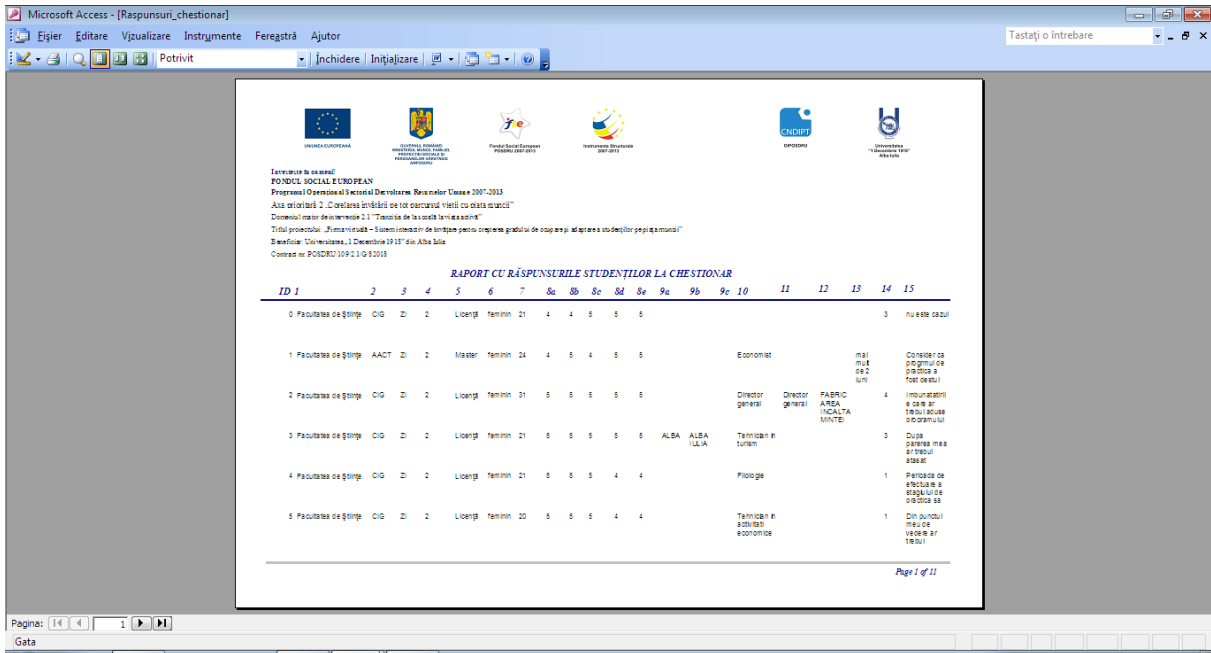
Microsoft Access - [Raspunsuri_chestionar]

Fișier Editare Vizualizare Instrumente Fereastră Ajutor

Tastați o întrebare

Potrivit | Închidere | Inițializare

UNIUNEA EUROPEANĂ

GUVERNUL ROMÂNIEI MINISTERUL MUNCII, FAMILIEI, PROTECȚIEI SOCIALE ȘI PERSOANELOR VÂRSTNICE AMPOSDRU

fse Fondul Social European POSDRU 2007-2013

Instrumente Structurale 2007-2013

CNDIPT OIPOSDRU

Universitatea "1 Decembrie 1918" Alba Iulia

Investește în oameni!
FONDUL SOCIAL EUROPEAN
Programul Operațional Sectorial Dezvoltarea Resurselor Umane 2007-2013
Axa prioritară 2 „Corelarea învățării pe tot parcursul vieții cu piața muncii"
Domeniul major de intervenție 2.1 "Tranziția de la școală la viața activă"
Titlul proiectului: „Firma virtuală – Sistem interactiv de învățare pentru creșterea gradului de ocupare și adaptare a studenților pe piața muncii"
Beneficiar: Universitatea „1 Decembrie 1918" din Alba Iulia
Contract nr. POSDRU 109/2.1/G/82018

RAPORT CU RĂSPUNSURILE STUDENȚILOR LA CHESTIONAR

| ID 1 | | 2 | 3 | 4 | 5 | 6 | 7 | 8a | 8b | 8c | 8d | 8e | 9a | 9b | 9c | 10 | 11 | 12 | 13 | 14 | 15 |
|---|---|---|---|---|---|---|---|---|---|---|---|---|---|---|---|---|---|---|---|---|---|
| 0 | Facultatea de Științe | CIG | ZI | 2 | Licență | feminin | 21 | 4 | 4 | 5 | 5 | 5 | | | | | | | | 3 | nu este cazul |
| 1 | Facultatea de Științe | AACT | ZI | 2 | Master | feminin | 24 | 4 | 5 | 4 | 5 | 5 | | | | Economist | | | mai mult de 2 luni | | Consider ca progrmul de practica a fost destul |
| 2 | Facultatea de Științe | CIG | ZI | 2 | Licență | feminin | 31 | 5 | 5 | 5 | 5 | 5 | | | | Director general | Director general | FABRIC AREA INCALTA MINTEI | | 4 | imbunatatirii e care ar trebui aduse prgramului |
| 3 | Facultatea de Științe | CIG | ZI | 2 | Licență | feminin | 21 | 5 | 5 | 5 | 5 | 5 | ALBA | ALBA IULIA | | Tehnician in turism | | | | 3 | Dupa parerea mea ar trebui atasat |
| 4 | Facultatea de Științe | CIG | ZI | 2 | Licență | feminin | 21 | 5 | 5 | 5 | 4 | 4 | | | | Filologie | | | | 1 | Perioada de efectuare a stagiului de practica sa |
| 5 | Facultatea de Științe | CIG | ZI | 2 | Licență | feminin | 20 | 5 | 5 | 5 | 4 | 4 | | | | Tehnician in activitati economice | | | | 1 | Din punctul meu de vedere ar trebui |

Page 1 of 11

Pagina: 1

Gata